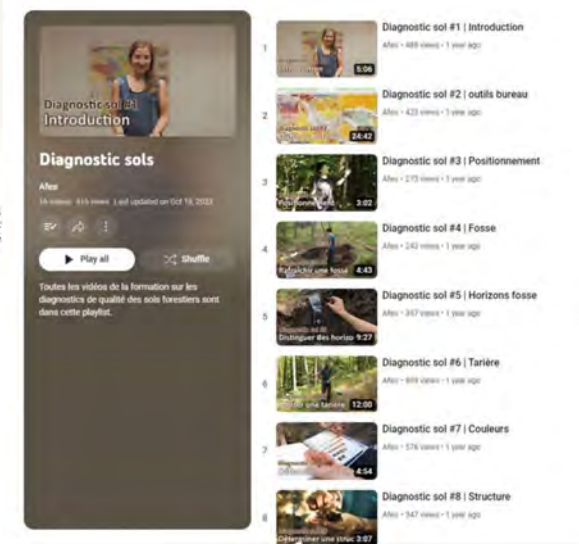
Diagnostic sol #1
Introduction

Diagnostic sols

Afez

16 videos · 616 views · Last updated on Oct 19, 2022

Play all

Shuffle

Toutes les vidéos de la formation sur les diagnostics de qualité des sols forestiers sont dans cette playlist.

1
5:06
Diagnostic sol #1 | Introduction
Afez · 489 views · 1 year ago

2
Diagnostic sol #2
24:42
Diagnostic sol #2 | outils bureau
Afez · 423 views · 1 year ago

3
Positionnement
3:02
Diagnostic sol #3 | Positionnement
Afez · 275 views · 1 year ago

4
Rafraîchir une fosse
4:43
Diagnostic sol #4 | Fosse
Afez · 242 views · 1 year ago

5
Diagnostic sol #5
Distinguer des horizo
9:27
Diagnostic sol #5 | Horizons fosse
Afez · 357 views · 1 year ago

6
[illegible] une tarière
12:00
Diagnostic sol #6 | Tarière
Afez · 869 views · 1 year ago

7
4:54
Diagnostic sol #7 | Couleurs
Afez · 576 views · 1 year ago

8
Déterminer une struc
3:07
Diagnostic sol #8 | Structure
Afez · 547 views · 1 year ago